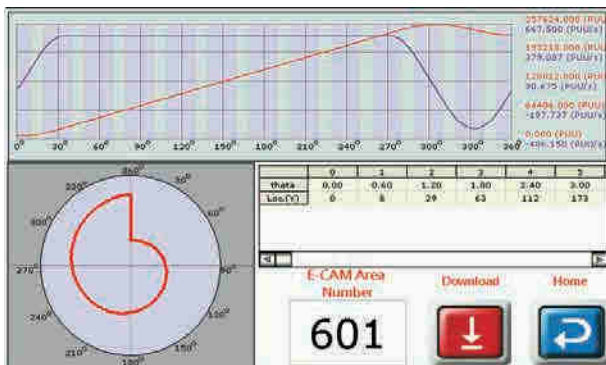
257624.000 (PUU)
667.500 (PUU/s)
193218.000 (PUU)
379.087 (PUU/s)
128812.000 (PUU)
90.675 (PUU/s)
64406.000 (PUU)
-197.737 (PUU/s)
0.000 (PUU)
-486.150 (PUU/s)

0° 30° 60° 90° 120° 150° 180° 210° 240° 270° 300° 330° 360°

360° 30° 60° 90° 150° 180° 210° 240° 270° 300° 330°

| | 0 | 1 | 2 | 3 | 4 | 5 |
|---|---|---|---|---|---|---|
| theta | 0.00 | 0.60 | 1.20 | 1.80 | 2.40 | 3.00 |
| Loc.(Y) | 0 | 8 | 29 | 63 | 112 | 173 |

E-CAM Area Number

601

Download

Home